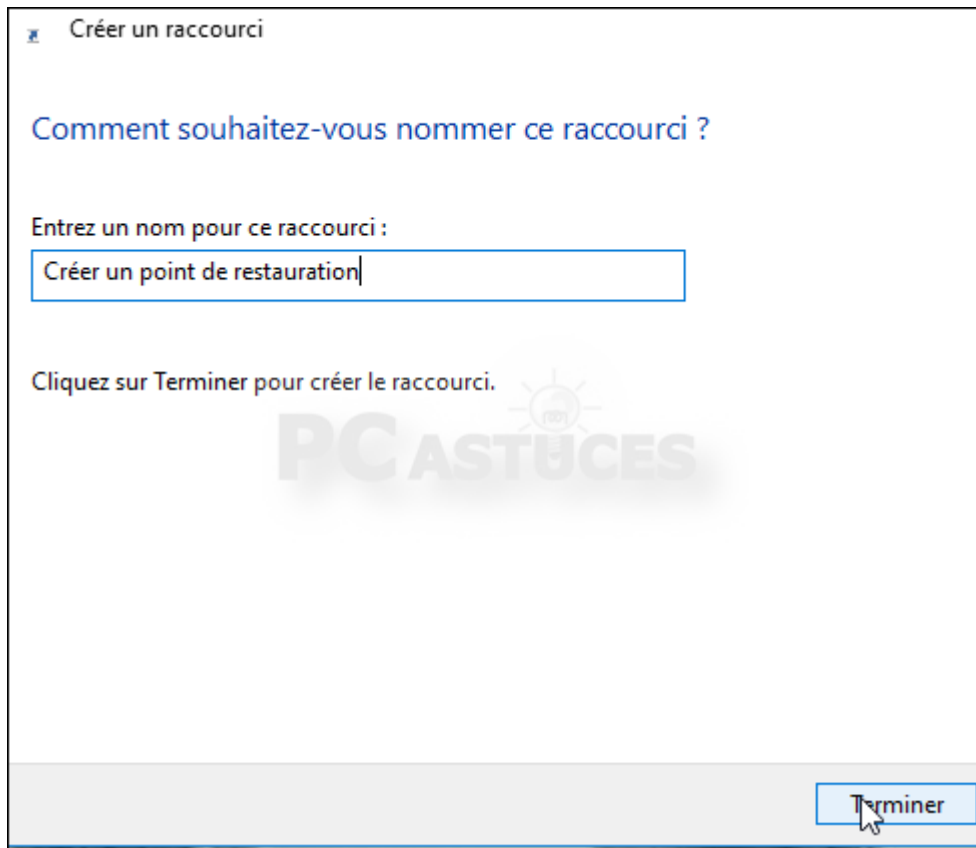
Créer un raccourci

Comment souhaitez-vous nommer ce raccourci ?

Entrez un nom pour ce raccourci :

Créer un point de restauration

Cliquez sur Terminer pour créer le raccourci.

PC ASTUCES

Terminer